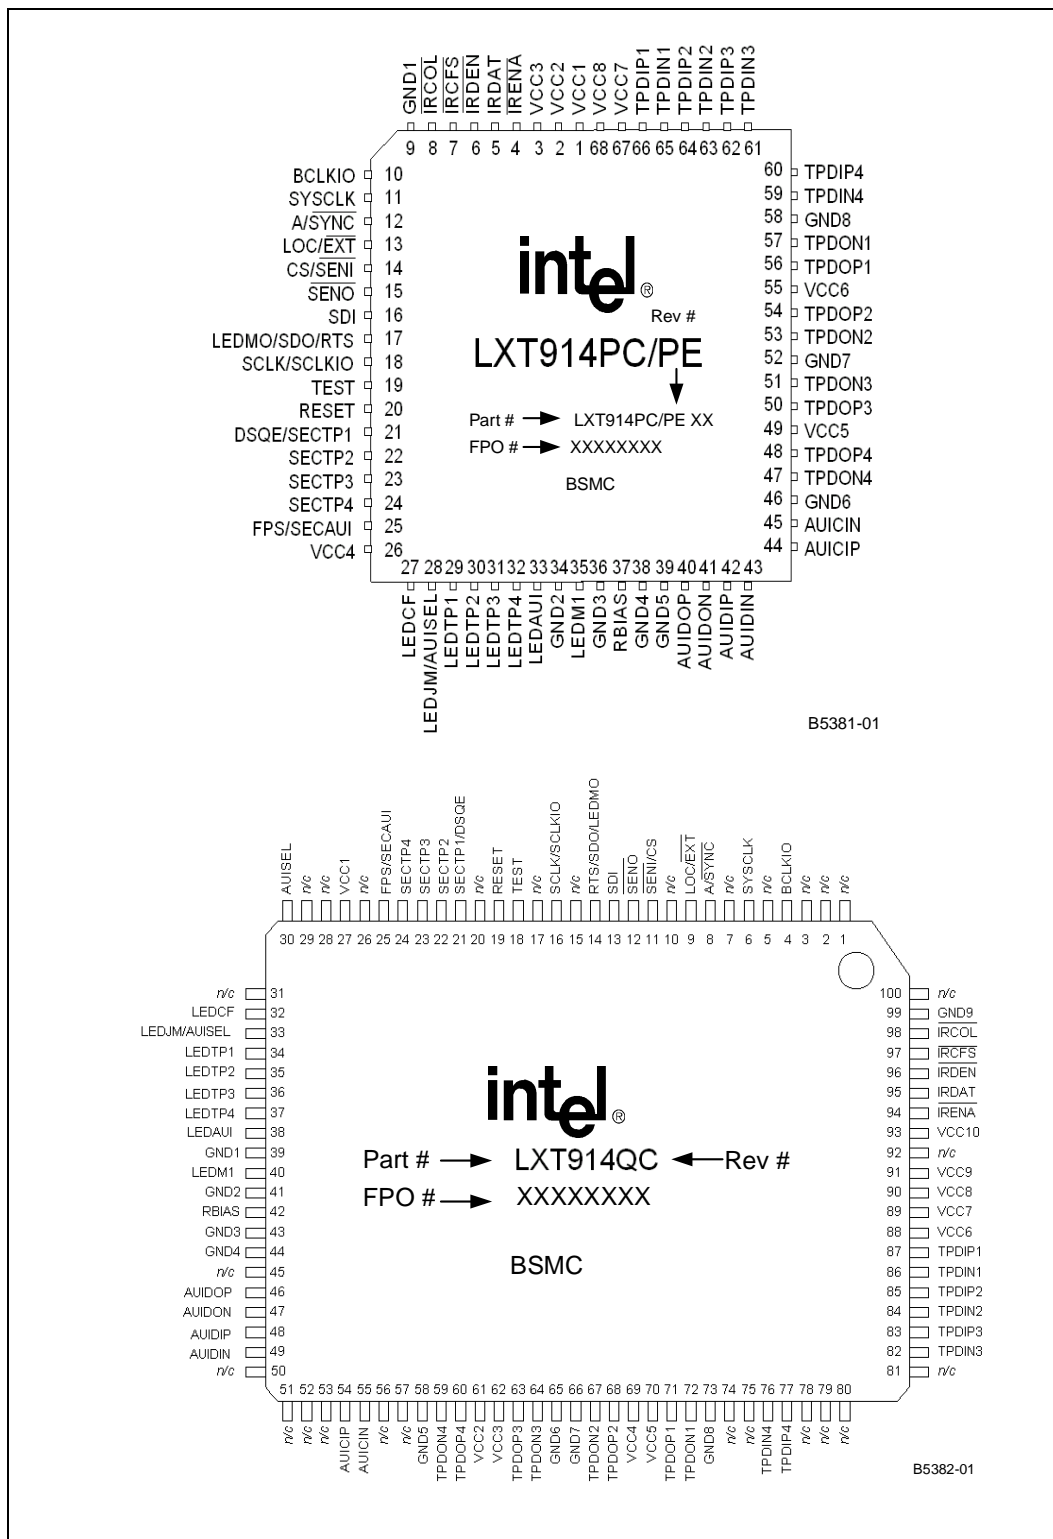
GND1 9
$\overline{IRCOL}$ 8
$\overline{IRCFS}$ 7
$\overline{IRDEN}$ 6
IRDAT 5
$\overline{IRENA}$ 4
VCC3 3
VCC2 2
VCC1 1
VCC8 68
VCC7 67
TPDIP1 66
TPDIN1 65
TPDIP2 64
TPDIN2 63
TPDIP3 62
TPDIN3 61

BCLKIO 10
SYSCLK 11
A/$\overline{SYNC}$ 12
LOC/$\overline{EXT}$ 13
CS/$\overline{SENI}$ 14
$\overline{SENO}$ 15
SDI 16
LEDMO/SDO/RTS 17
SCLK/SCLKIO 18
TEST 19
RESET 20
DSQE/SECTP1 21
SECTP2 22
SECTP3 23
SECTP4 24
FPS/SECAUI 25
VCC4 26

60 TPDIP4
59 TPDIN4
58 GND8
57 TPDON1
56 TPDOP1
55 VCC6
54 TPDOP2
53 TPDON2
52 GND7
51 TPDON3
50 TPDOP3
49 VCC5
48 TPDOP4
47 TPDON4
46 GND6
45 AUICIN
44 AUICIP

intel®
Rev #
LXT914PC/PE
Part # → LXT914PC/PE XX
FPO # → XXXXXXXX
BSMC

27 LEDCF
28 LEDJM/AUISEL
29 LEDTP1
30 LEDTP2
31 LEDTP3
32 LEDTP4
33 LEDAUI
34 GND2
35 LEDM1
36 GND3
37 RBIAS
38 GND4
39 GND5
40 AUIDOP
41 AUIDON
42 AUIDIP
43 AUIDIN

B5381-01

AUISEL 30
n/c 29
n/c 28
VCC1 27
n/c 26
FPS/SECAUI 25
SECTP4 24
SECTP3 23
SECTP2 22
SECTP1/DSQE 21
n/c 20
RESET 19
TEST 18
n/c 17
SCLK/SCLKIO 16
n/c 15
RTS/SDO/LEDMO 14
SDI 13
$\overline{SENO}$ 12
$\overline{SENI}$/CS 11
n/c 10
LOC/$\overline{EXT}$ 9
A/$\overline{SYNC}$ 8
n/c 7
SYSCLK 6
n/c 5
BCLKIO 4
n/c 3
n/c 2
n/c 1

n/c 31
LEDCF 32
LEDJM/AUISEL 33
LEDTP1 34
LEDTP2 35
LEDTP3 36
LEDTP4 37
LEDAUI 38
GND1 39
LEDM1 40
GND2 41
RBIAS 42
GND3 43
GND4 44
n/c 45
AUIDOP 46
AUIDON 47
AUIDIP 48
AUIDIN 49
n/c 50

100 n/c
99 GND9
98 $\overline{IRCOL}$
97 $\overline{IRCFS}$
96 $\overline{IRDEN}$
95 IRDAT
94 $\overline{IRENA}$
93 VCC10
92 n/c
91 VCC9
90 VCC8
89 VCC7
88 VCC6
87 TPDIP1
86 TPDIN1
85 TPDIP2
84 TPDIN2
83 TPDIP3
82 TPDIN3
81 n/c

intel®
Part # → LXT914QC ← Rev #
FPO # → XXXXXXXX
BSMC

51 n/c
52 n/c
53 n/c
54 AUICIP
55 AUICIN
56 n/c
57 n/c
58 GND5
59 TPDON4
60 TPDOP4
61 VCC2
62 VCC3
63 TPDOP3
64 TPDON3
65 GND6
66 GND7
67 TPDON2
68 TPDOP2
69 VCC4
70 VCC5
71 TPDOP1
72 TPDON1
73 GND8
74 n/c
75 n/c
76 TPDIN4
77 TPDIP4
78 n/c
79 n/c
80 n/c

B5382-01